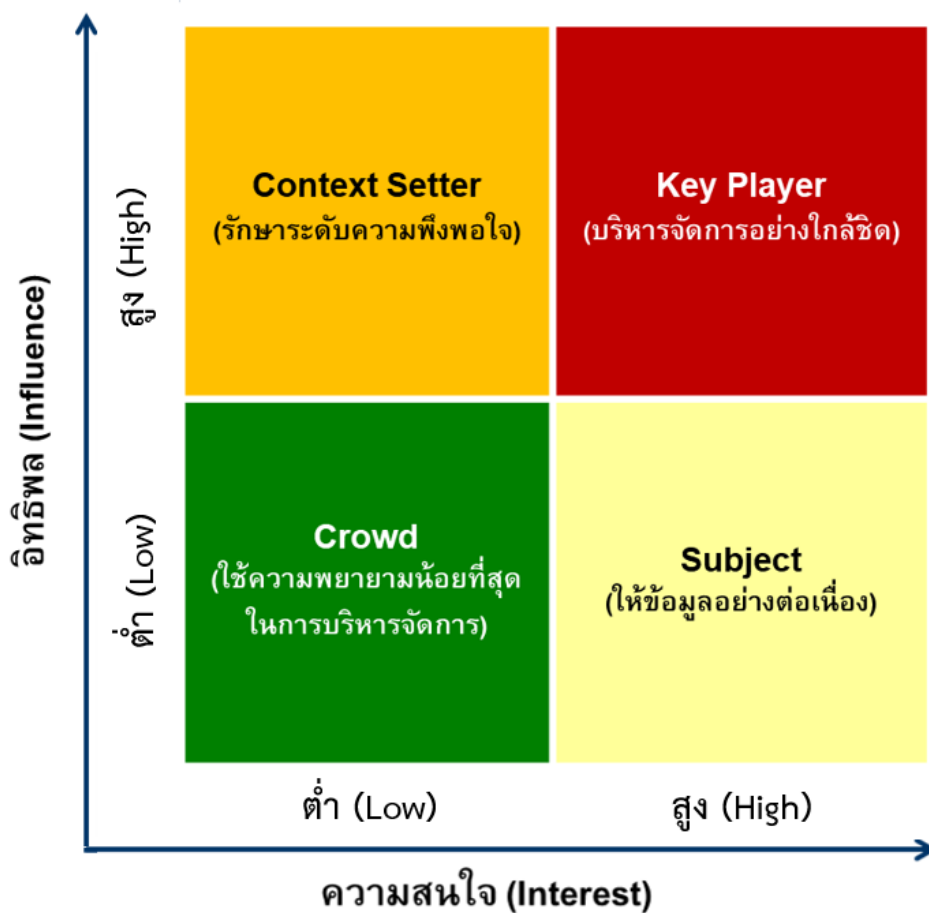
อิทธิพล (Influence)

สูง (High)

ต่ำ (Low)

Context Setter
(รักษาระดับความพึงพอใจ)

Key Player
(บริหารจัดการอย่างใกล้ชิด)

Crowd
(ใช้ความพยายามน้อยที่สุด ในการบริหารจัดการ)

Subject
(ให้ข้อมูลอย่างต่อเนื่อง)

ต่ำ (Low)

สูง (High)

ความสนใจ (Interest)